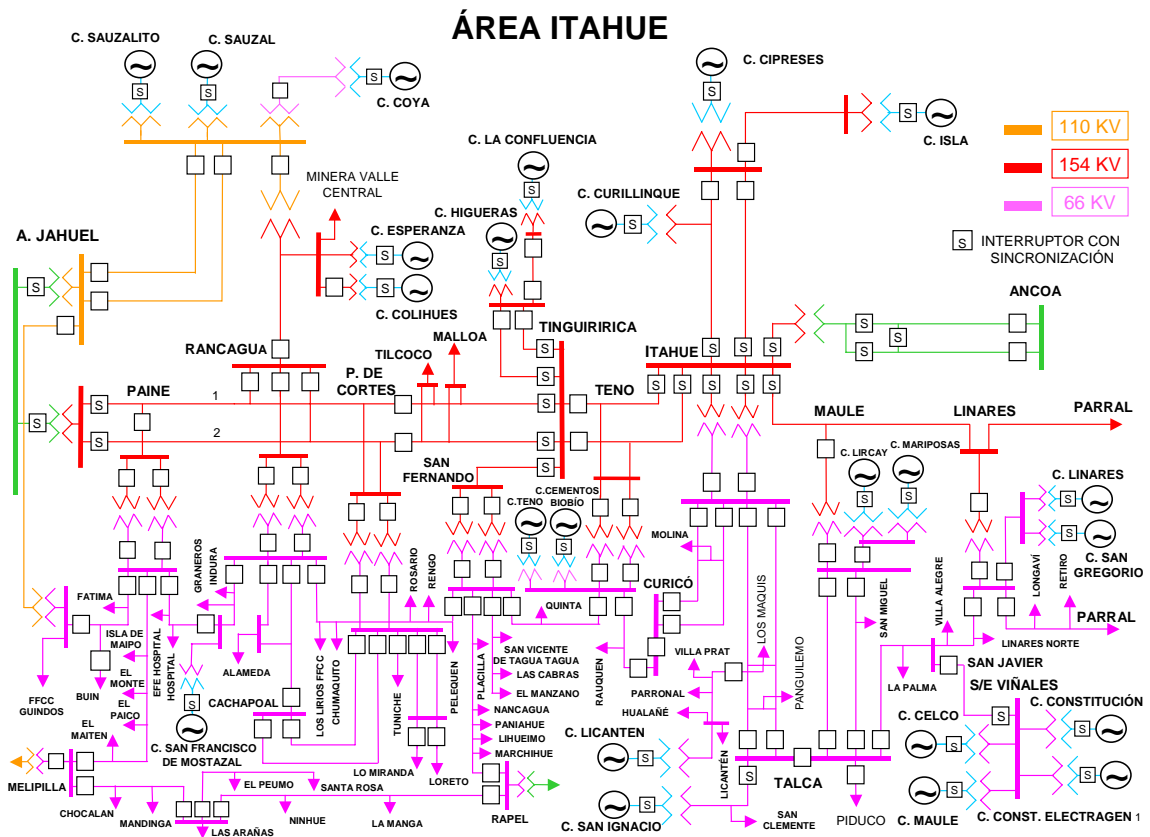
ÁREA ITAHUE

C. SAUZALITO
C. SAUZAL
S
S
S
C. COYA
C. CIPRESES
S
S
C. ISLA
110 KV
154 KV
66 KV
S INTERRUPTOR CON SINCRONIZACIÓN
C. LA CONFLUENCIA
S
C. CURILLINQUE
MINERA VALLE CENTRAL
C. HIGUERAS
S
C. ESPERANZA
S
S
C. COLIHUES
A. JAHUEL
S
ANCOA
S
S
MALLOA
TINGUIRIRICA
S
RANCAGUA
TILCOCO
ITAHUE
S S S S
P. DE CORTES
S
PAINE
S
1
2
S
S
S
TENO
S
MAULE
LINARES
PARRAL
S
SAN FERNANDO
C. LIRCAY
C. MARIPOSAS
S
C. LINARES
S
C.CEMENTOS BIOBÍO
C.TENO
S
S
S
C. SAN GREGORIO
MOLINA
GRANEROS
INDURA
ROSARIO
RENGO
CURICÓ
LOS MAQUIS
VILLA ALEGRE
LONGAVÍ
RETIRO
FATIMA
QUINTA
SAN MIGUEL
PARRAL
ISLA DE MAIPO
ALAMEDA
SAN VICENTE DE TAGUA TAGUA
RAUQUEN
VILLA PRAT
PANGUILEMO
LINARES NORTE
EL MONTE
EFE HOSPITAL
HOSPITAL
S
LOS LIRIOS FFCC
CHUMAQUITO
LAS CABRAS
SAN JAVIER
BUIN
PELEQUEN
PLACILLA
EL MANZANO
PARRONAL
LA PALMA
S/E VIÑALES
FFCC GUINDOS
CACHAPOAL
TUNICHE
NANCAGUA
HUALAÑÉ
C. CONSTITUCIÓN
EL PAICO
PANIAHUE
S
EL MAITEN
C. SAN FRANCISCO DE MOSTAZAL
LIHUEIMO
C. LICANTEN
S
C. CELCO
S
MARCHIHUE
S
MELIPILLA
LO MIRANDA
LORETO
LICANTÉN
TALCA
EL PEUMO
SANTA ROSA
S
CHOCALAN
C. SAN IGNACIO
S
S
MANDINGA
NINHUE
LA MANGA
RAPEL
SAN CLEMENTE
PIDUCO
C. MAULE
C. CONST. ELECTRAGEN 1
LAS ARAÑAS